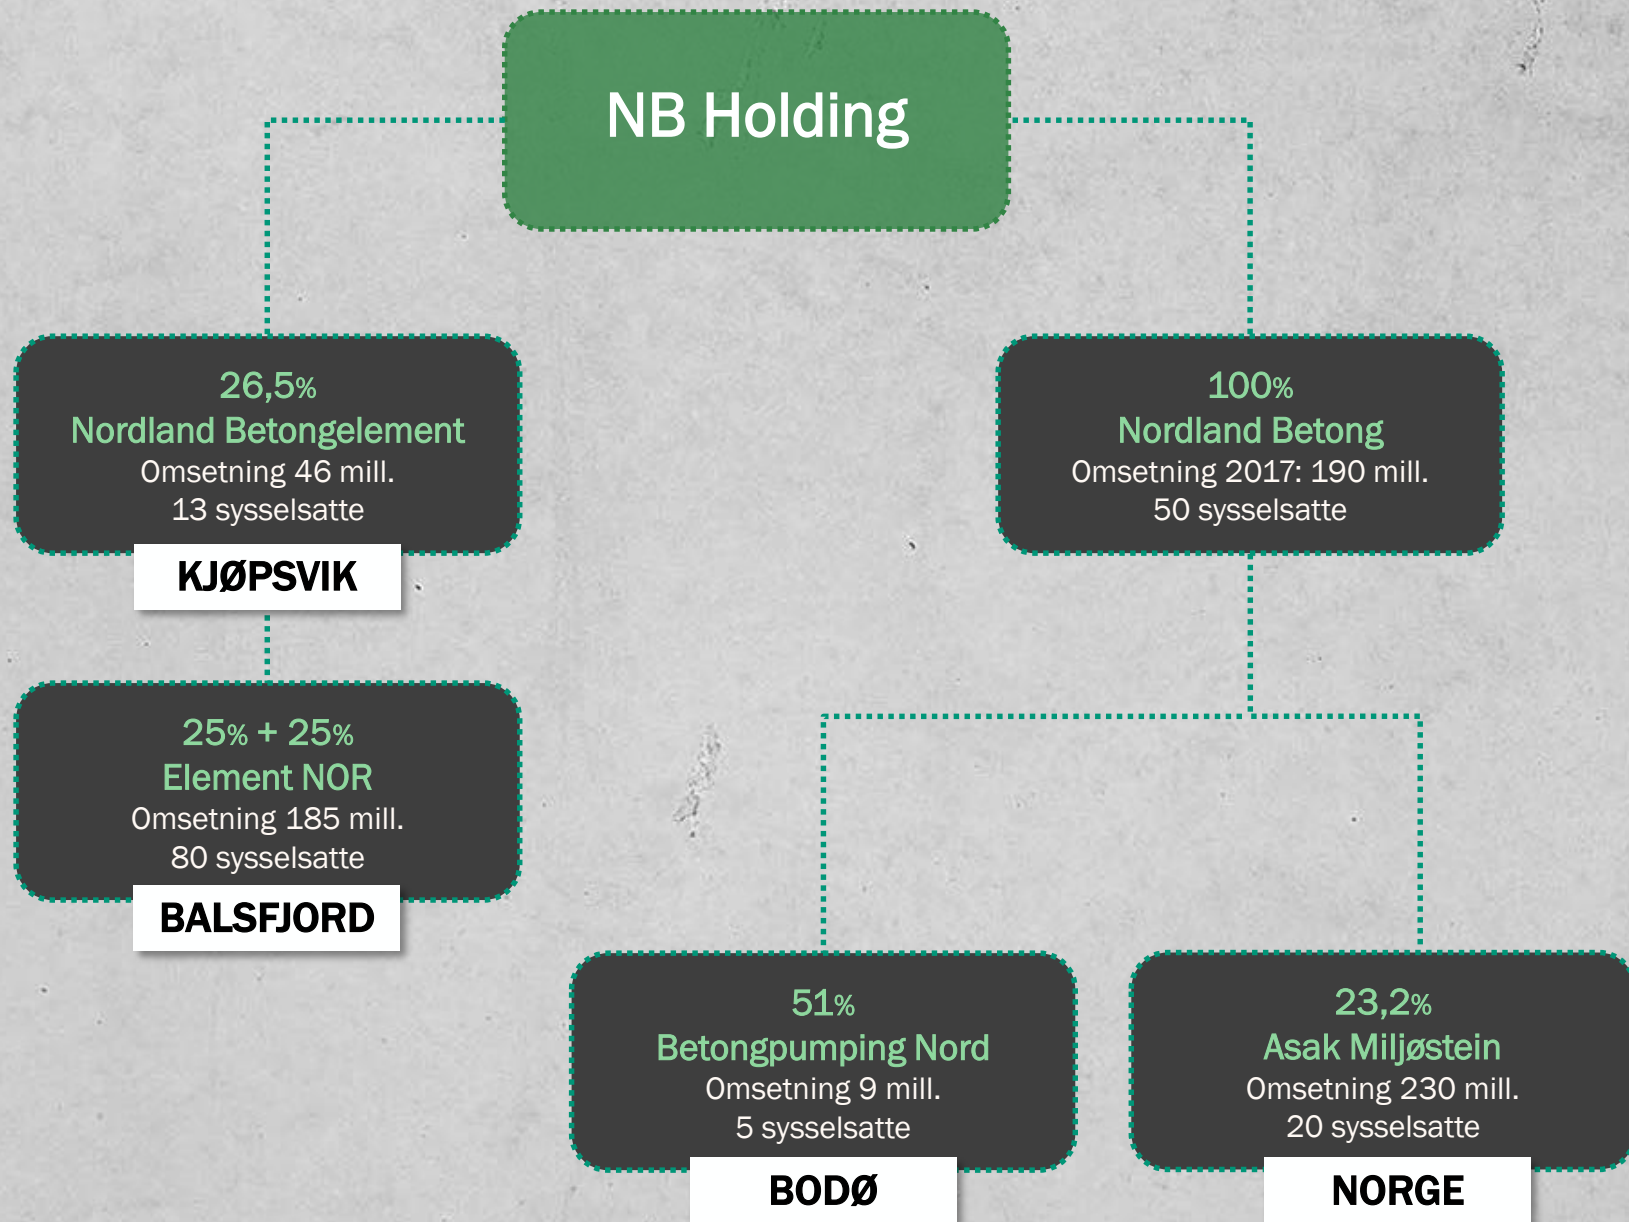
NB Holding

26,5%
Nordland Betongelement
Omsetning 46 mill.
13 sysselsatte
KJØPSVIK

25% + 25%
Element NOR
Omsetning 185 mill.
80 sysselsatte
BALSFJORD

100%
Nordland Betong
Omsetning 2017: 190 mill.
50 sysselsatte

51%
Betongpumping Nord
Omsetning 9 mill.
5 sysselsatte
BODØ

23,2%
Asak Miljøstein
Omsetning 230 mill.
20 sysselsatte
NORGE